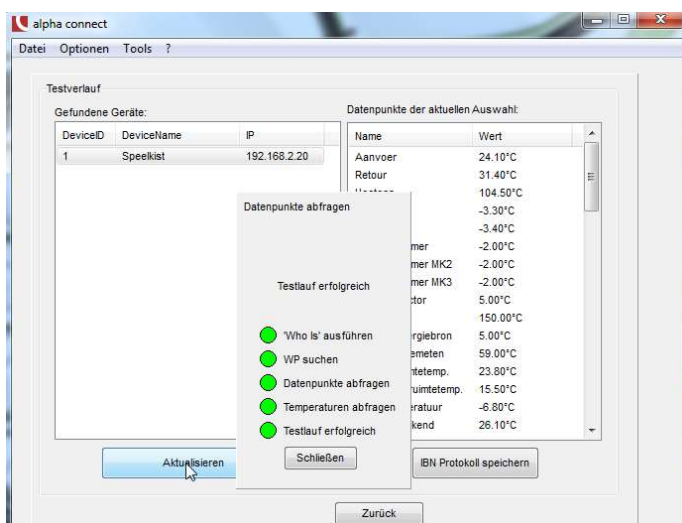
alpha connect

Datei Optionen Tools ?

Testverlauf

Gefundene Geräte:

| DeviceID | DeviceName | IP |
|---|---|---|
| 1 | Speelkist | 192.168.2.20 |

Datenpunkte der aktuellen Auswahl:

| Name | Wert |
|---|---|
| Aanvoer | 24.10°C |
| Retour | 31.40°C |
| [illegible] | 104.50°C |
| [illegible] | -3.30°C |
| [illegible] | -3.40°C |
| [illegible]mer | -2.00°C |
| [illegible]mer MK2 | -2.00°C |
| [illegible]mer MK3 | -2.00°C |
| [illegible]ctor | 5.00°C |
| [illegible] | 150.00°C |
| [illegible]rgiebron | 5.00°C |
| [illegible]emeten | 59.00°C |
| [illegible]tetemp. | 23.80°C |
| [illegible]uimtetemp. | 15.50°C |
| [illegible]eratuur | -6.80°C |
| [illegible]kend | 26.10°C |

Datenpunkte abfragen

Testlauf erfolgreich

'Who Is' ausführen
WP suchen
Datenpunkte abfragen
Temperaturen abfragen
Testlauf erfolgreich

Schließen

Aktualisieren

IBN Protokoll speichern

Zurück